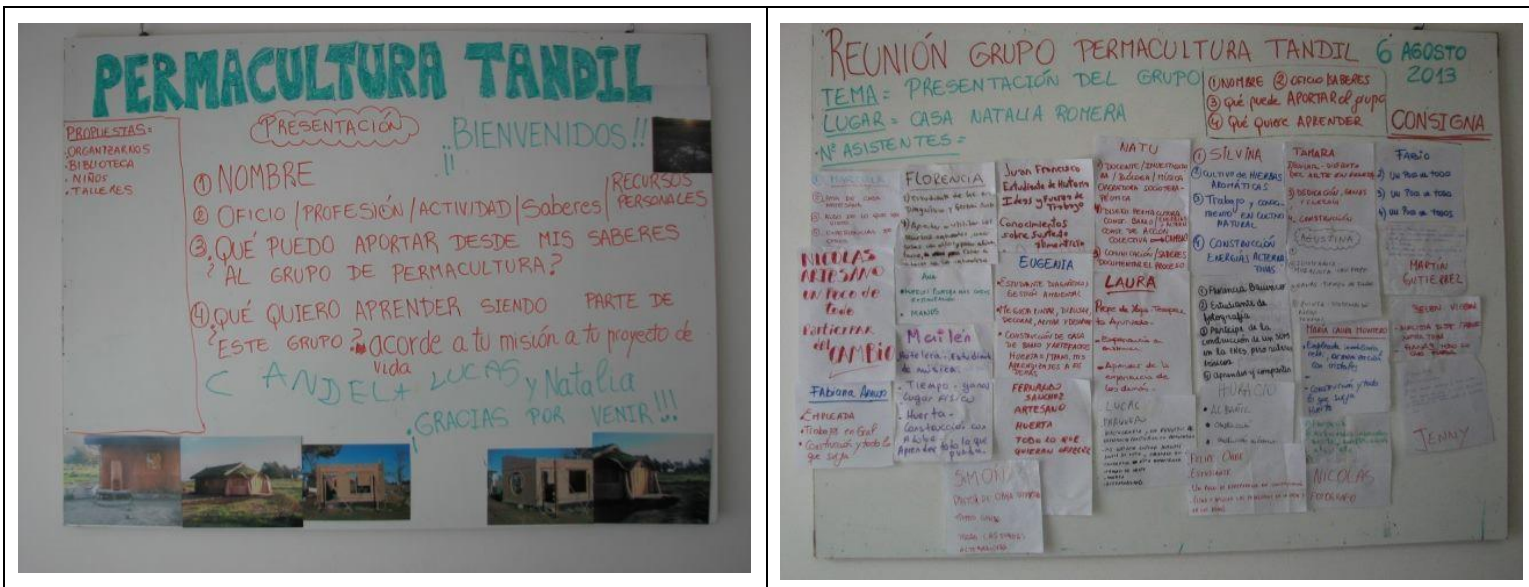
PERMACULTURA TANDIL

PROPUESTAS:
·ORGANIZARNOS
·BIBLIOTECA
·NIÑOS
·TALLERES

PRESENTACIÓN

¡¡BIENVENIDOS!!

① NOMBRE
② OFICIO / PROFESIÓN / ACTIVIDAD / Saberes / RECURSOS PERSONALES
③ ¿QUÉ PUEDO APORTAR DESDE MIS SABERES AL GRUPO DE PERMACULTURA?
④ ¿QUÉ QUIERO APRENDER SIENDO PARTE DE ESTE GRUPO? acorde a tu misión a tu proyecto de vida

C ANDELA LUCAS y Natalia

¡GRACIAS POR VENIR!!

REUNIÓN GRUPO PERMACULTURA TANDIL 6 AGOSTO 2013
TEMA = PRESENTACIÓN DEL GRUPO
LUGAR = CASA NATALIA ROMERA
Nº ASISTENTES =

① NOMBRE ② OFICIO / SABERES ③ Qué puede APORTAR al grupo ④ Qué quiere APRENDER
CONSIGNA

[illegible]

FLORENCIA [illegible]

Juan Francisco
Estudiante de Historia
Ideas y ganas de Trabajo
Conocimientos sobre Sufrido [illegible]

NATU
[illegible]

SILVINA
① CULTIVO DE HIERBAS AROMÁTICAS
② Trabajo y conocimiento en COCINA NATURAL
③ CONSTRUCCIÓN ENERGÍAS ALTERNATIVAS

TAMARA
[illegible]
③ DEDICACIÓN, GANAS Y CLARIDAD
④ CONSTRUCCIÓN

Fabio
1) Un Poco de todo
2) Un Poco de todo
3) Un Poco de todos

NICOLAS ARTESANO un poco de todo
Participar del CAMBIO

Ana
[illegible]

EUGENIA
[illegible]

LAURA
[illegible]

AGUSTINA
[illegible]

MARTIN GUTIERREZ

Maitén
Pastelera. Estudiante de música.
· Tiempo - ganas lugar físico
· Huerta - Construcción con Adobe
Aprender todo lo que pueda.

Fabiana Arnold
Limpieza
· Trabajo en Grupo
· Construcción y todo lo que surja

FERNANDO SANCHEZ ARTESANO
HUERTA
TODO LO QUE QUIERAN APRENDER

LUCAS
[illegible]

HORACIO
· ALBAÑIL
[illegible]

María Laura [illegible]
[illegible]

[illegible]

JENNY

SIMÓN
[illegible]

Pablo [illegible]
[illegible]

NICOLAS
FOTOGRAFO